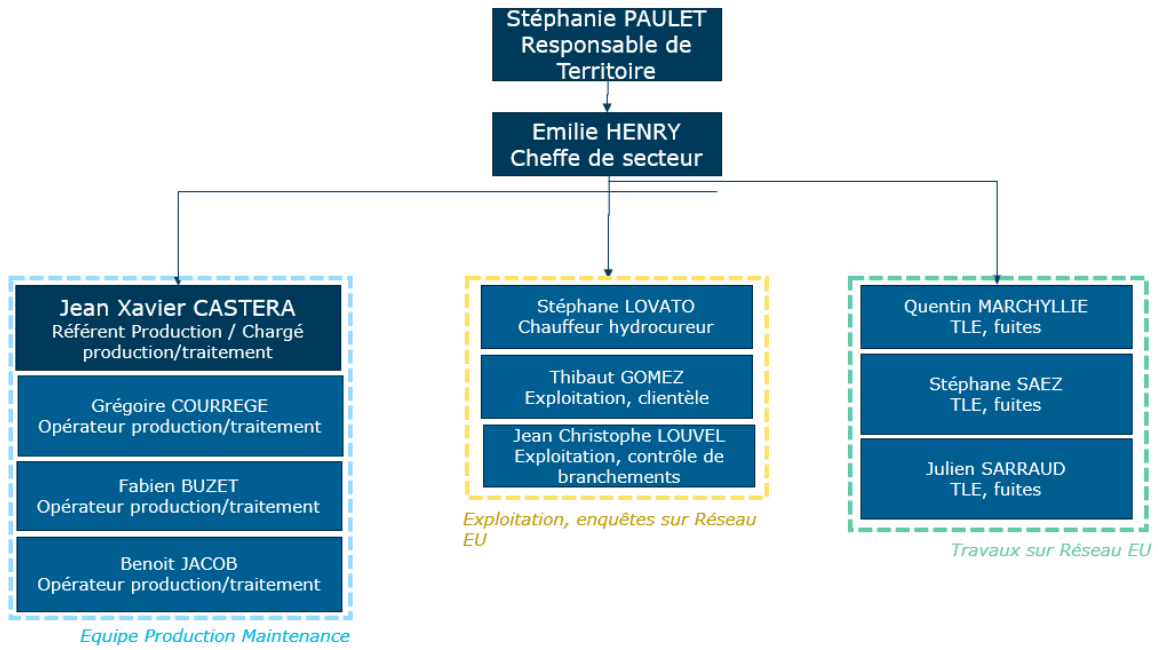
Stéphanie PAULET
Responsable de Territoire

Emilie HENRY
Cheffe de secteur

Jean Xavier CASTERA
Référent Production / Chargé production/traitement

Grégoire COURREGE
Opérateur production/traitement

Fabien BUZET
Opérateur production/traitement

Benoit JACOB
Opérateur production/traitement

Equipe Production Maintenance

Stéphane LOVATO
Chauffeur hydrocureur

Thibaut GOMEZ
Exploitation, clientèle

Jean Christophe LOUVEL
Exploitation, contrôle de branchements

Exploitation, enquêtes sur Réseau EU

Quentin MARCHYLLIE
TLE, fuites

Stéphane SAEZ
TLE, fuites

Julien SARRAUD
TLE, fuites

Travaux sur Réseau EU